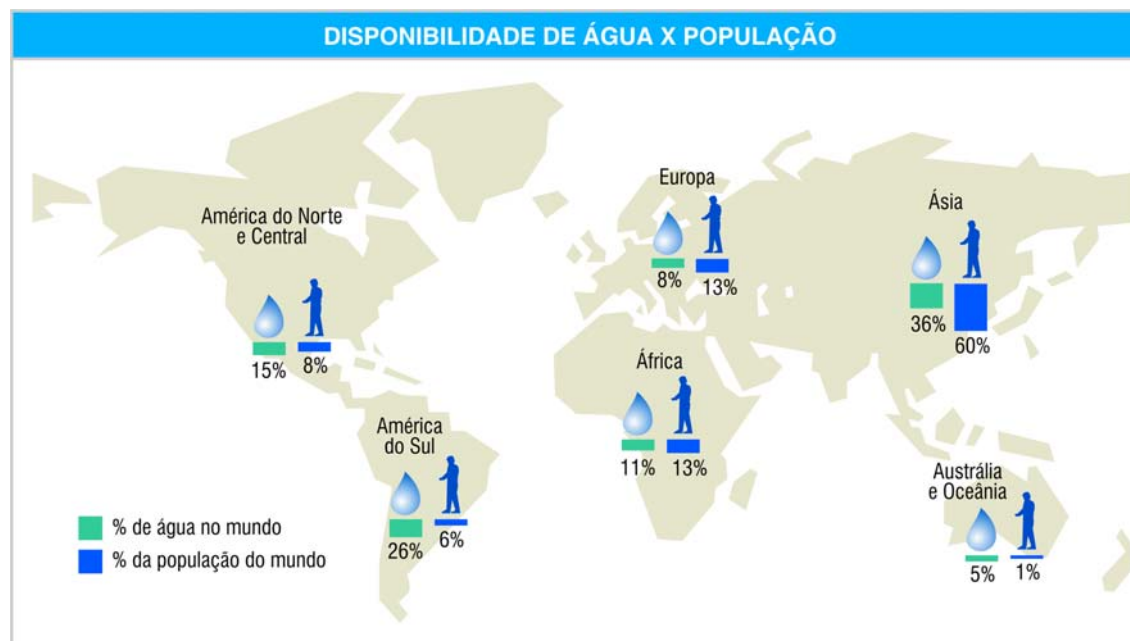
DISPONIBILIDADE DE ÁGUA X POPULAÇÃO

América do Norte e Central

15% 8%

Europa

8% 13%

Ásia

36% 60%

África

11% 13%

América do Sul

26% 6%

Austrália e Oceânia

5% 1%

% de água no mundo

% da população do mundo